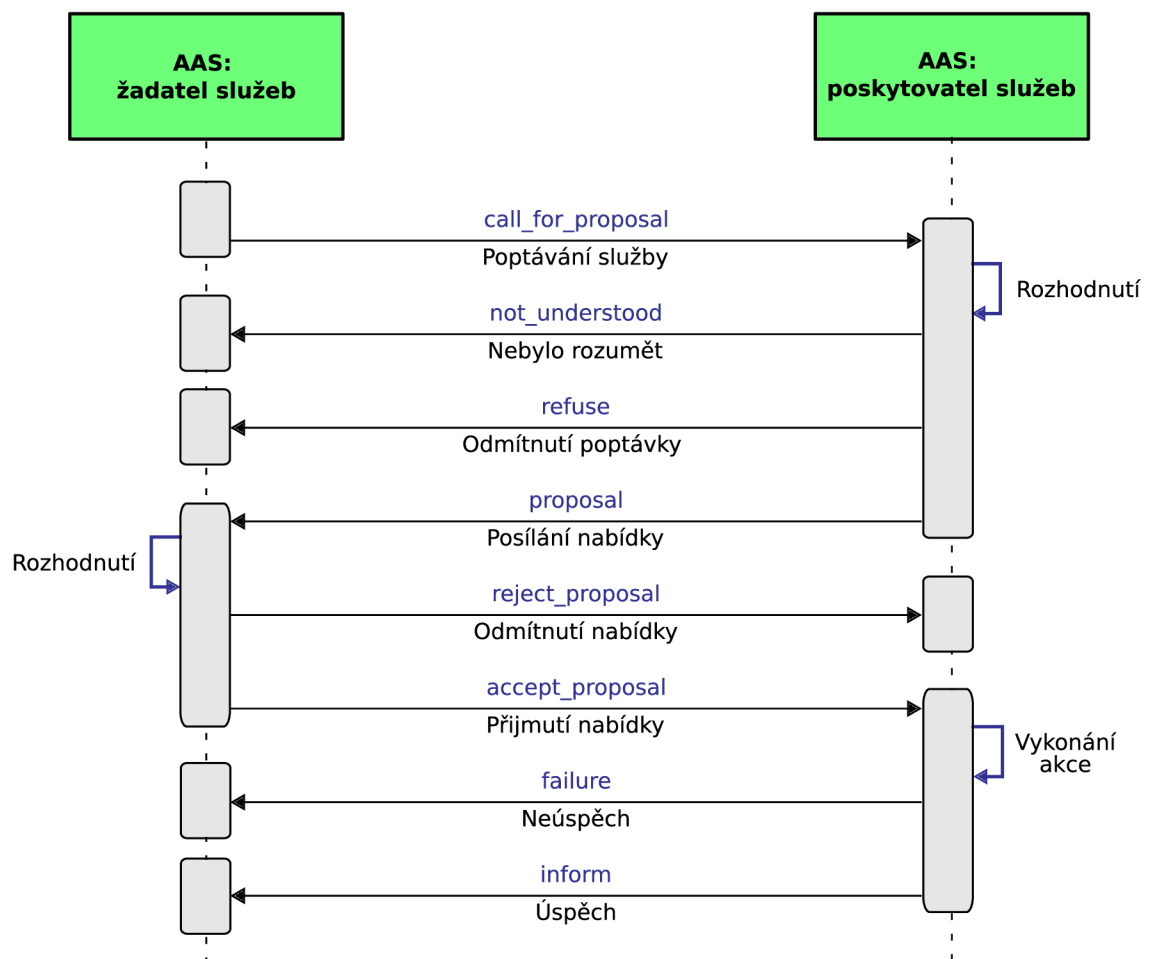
AAS:
žadatel služeb

AAS:
poskytovatel služeb

call_for_proposal
Poptávání služby

Rozhodnutí

not_understood
Nebylo rozumět

refuse
Odmítnutí poptávky

proposal
Posílání nabídky

Rozhodnutí

reject_proposal
Odmítnutí nabídky

accept_proposal
Přijmutí nabídky

Vykonání akce

failure
Neúspěch

inform
Úspěch